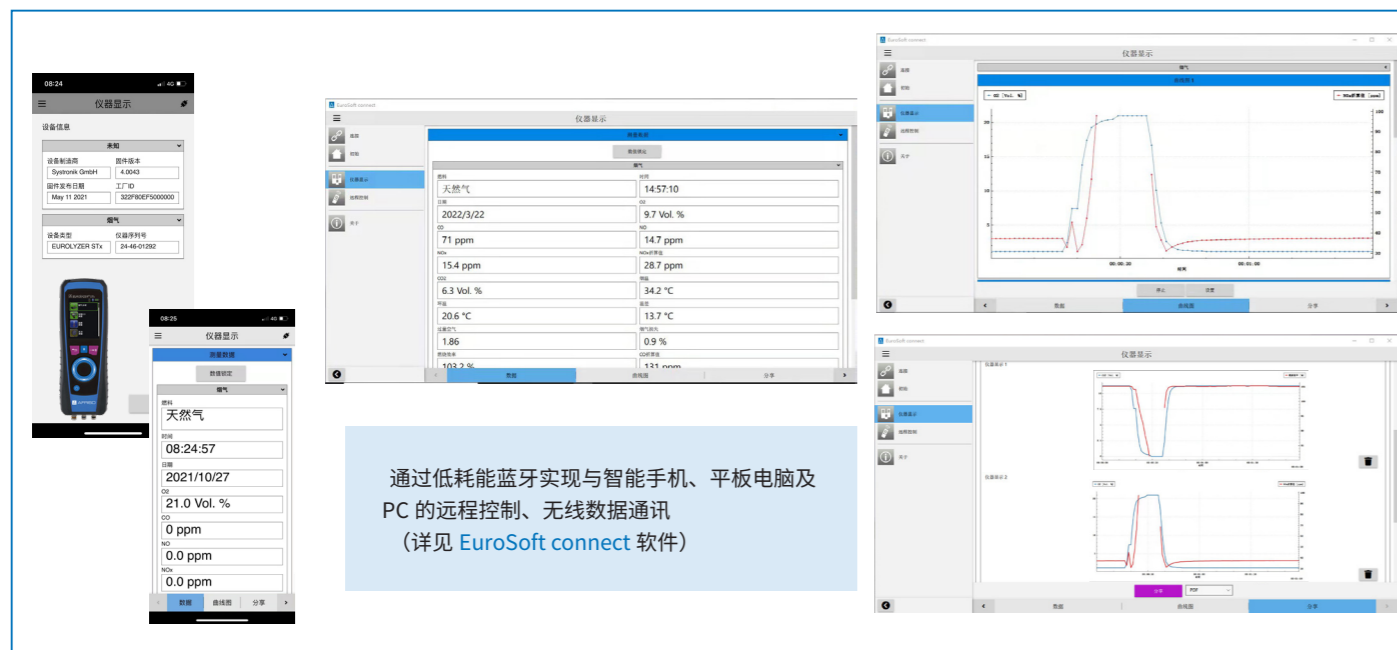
08:24

仪器显示

设备信息

未知

设备制造商
Systronik GmbH

固件版本
4.0043

固件发布日期
May 11 2021

工厂ID
322F80EF5000000

烟气

设备类型
EUROLYZER STx

仪器序列号
24-46-01292

08:25

仪器显示

测量数据

数据锁定

烟气

燃料
天然气

时间
08:24:57

日期
2021/10/27

O2
21.0 Vol. %

CO
0 ppm

NO
0.0 ppm

NOx
0.0 ppm

数据 曲线图 分享

EuroSoft connect

仪器显示

测量数据

数据锁定

烟气

燃料
天然气

时间
14:57:10

日期
2022/3/22

O2
9.7 Vol. %

CO
71 ppm

NO
14.7 ppm

NOx
15.4 ppm

28.7 ppm

CO2
6.3 Vol. %

34.2 °C

20.6 °C

13.7 °C

1.86

0.9 %

103.2 %

131 ppm

数据 曲线图 分享

EuroSoft connect

仪器显示

烟气

曲线图 1

停止 清楚

数据 曲线图 分享

EuroSoft connect

仪器显示

分享 PDF

数据 曲线图 分享

通过低耗能蓝牙实现与智能手机、平板电脑及 PC 的远程控制、无线数据通讯
（详见 EuroSoft connect 软件）